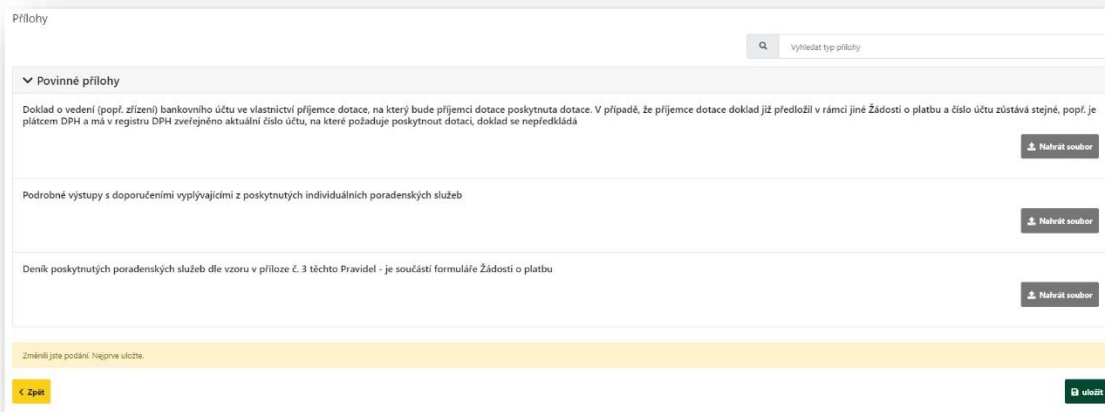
Přílohy

Vyhledat typ přílohy

Povinné přílohy

Doklad o vedení (popř. zřízení) bankovního účtu ve vlastnictví příjemce dotace, na který bude příjemci dotace poskytnuta dotace. V případě, že příjemce dotace doklad již předložil v rámci jiné Žádosti o platbu a číslo účtu zůstává stejné, popř. je plátcem DPH a má v registru DPH zveřejněno aktuální číslo účtu, na které požaduje poskytnout dotaci, doklad se nepředkládá

Nahrát soubor

Podrobné výstupy s doporučeními vyplývajícími z poskytnutých individuálních poradenských služeb

Nahrát soubor

Deník poskytnutých poradenských služeb dle vzoru v příloze č. 3 těchto Pravidel - je součástí formuláře Žádosti o platbu

Nahrát soubor

Změnili jste podání. Nejprve uložte.

< Zpět

uložit